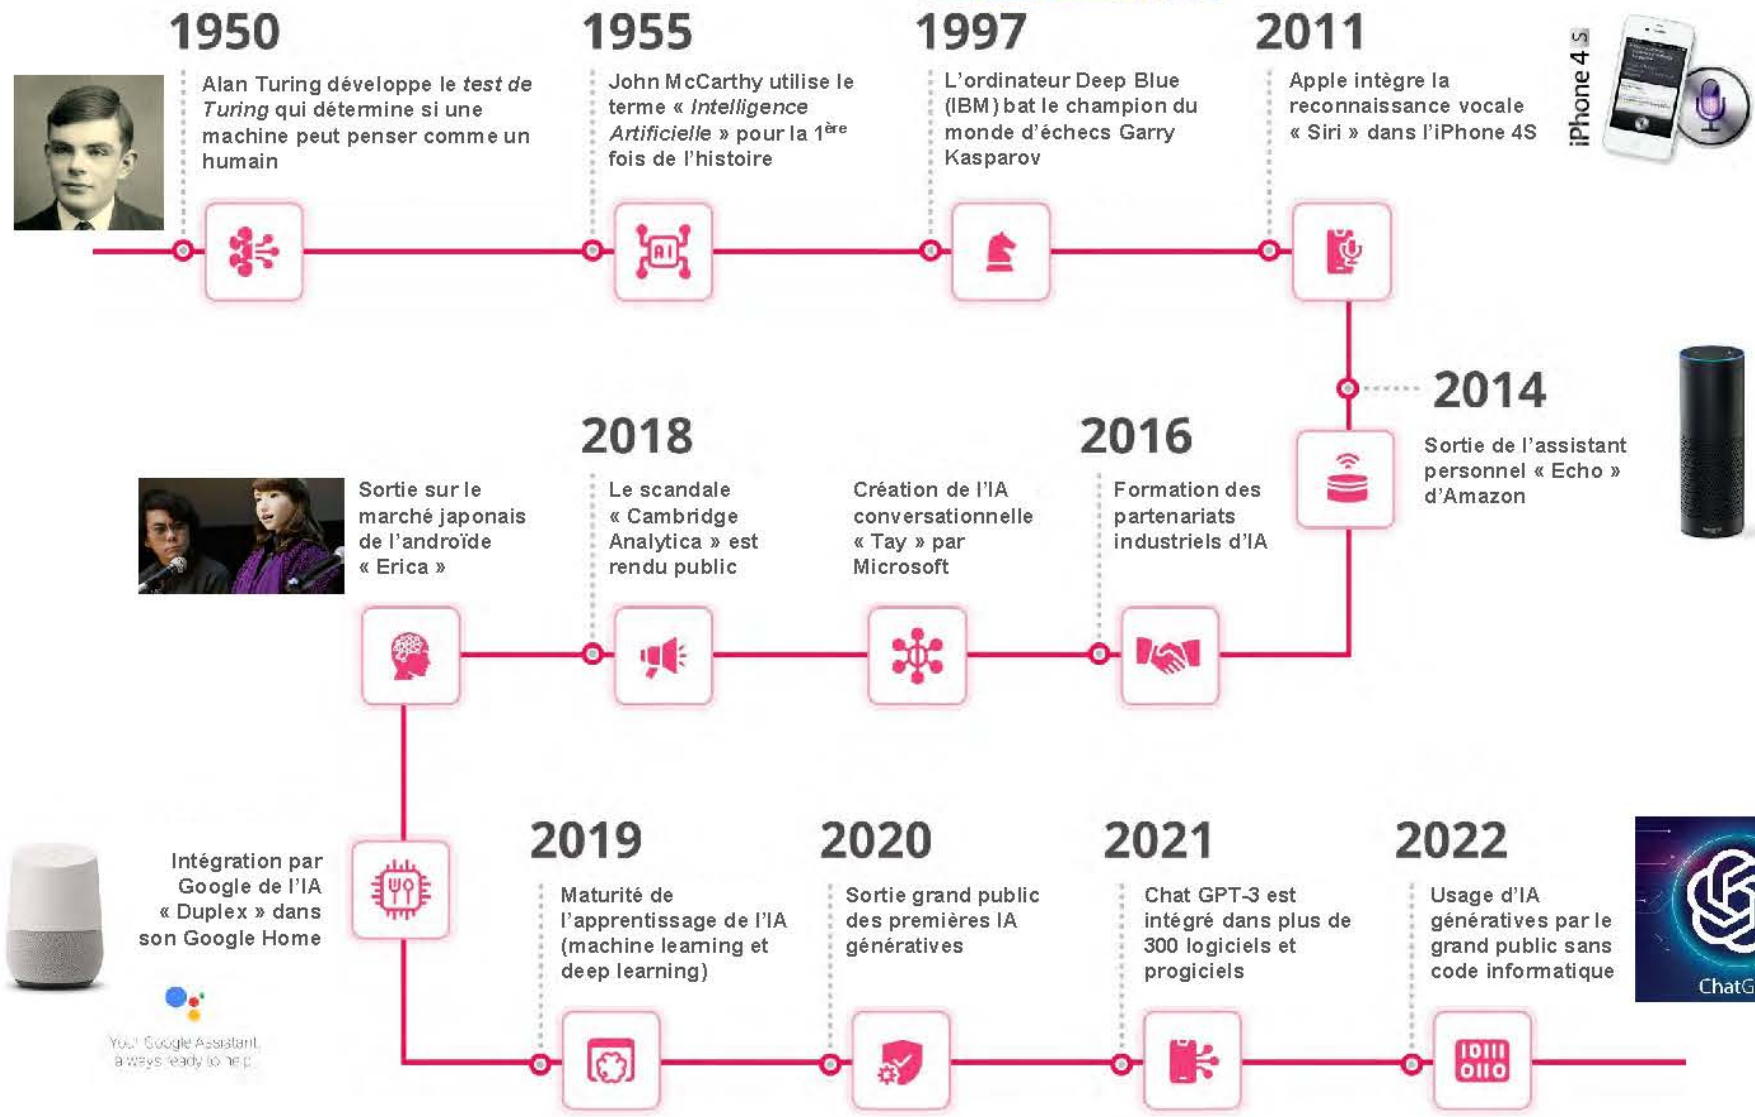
1950

Alan Turing développe le *test de Turing* qui détermine si une machine peut penser comme un humain

1955

John McCarthy utilise le terme « *Intelligence Artificielle* » pour la $1^{ère}$ fois de l'histoire

AI

1997

L'ordinateur Deep Blue (IBM) bat le champion du monde d'échecs Garry Kasparov

2011

Apple intègre la reconnaissance vocale « Siri » dans l'iPhone 4S

iPhone 4S

2014

Sortie de l'assistant personnel « Echo » d'Amazon

2016

Formation des partenariats industriels d'IA

Création de l'IA conversationnelle « Tay » par Microsoft

2018

Le scandale « Cambridge Analytica » est rendu public

Sortie sur le marché japonais de l'androïde « Erica »

Intégration par Google de l'IA « Duplex » dans son Google Home

Your Google Assistant always ready to help

2019

Maturité de l'apprentissage de l'IA (machine learning et deep learning)

2020

Sortie grand public des premières IA génératives

2021

Chat GPT-3 est intégré dans plus de 300 logiciels et progiciels

2022

Usage d'IA génératives par le grand public sans code informatique

ChatG